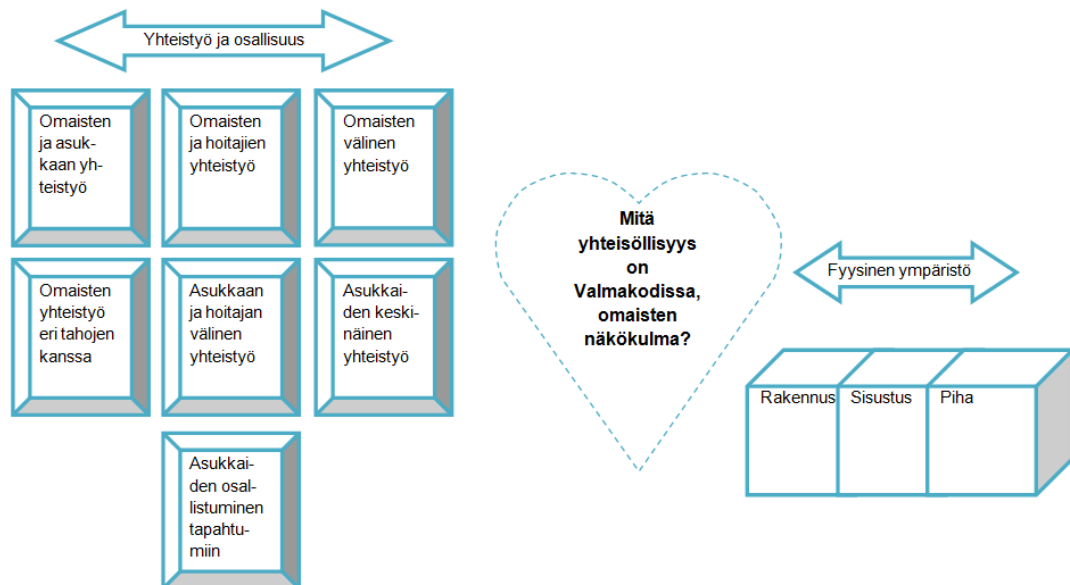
Yhteistyö ja osallisuus

Omaisten ja asukkaan yhteistyö

Omaisten ja hoitajien yhteistyö

Omaisten välinen yhteistyö

Omaisten yhteistyö eri tahojen kanssa

Asukkaan ja hoitajan välinen yhteistyö

Asukkaiden keskinäinen yhteistyö

Asukkaiden osallistuminen tapahtumiin

Mitä yhteisöllisyys on Valmakodissa, omaisten näkökulma?

Fyysinen ympäristö

Rakennus

Sisustus

Piha